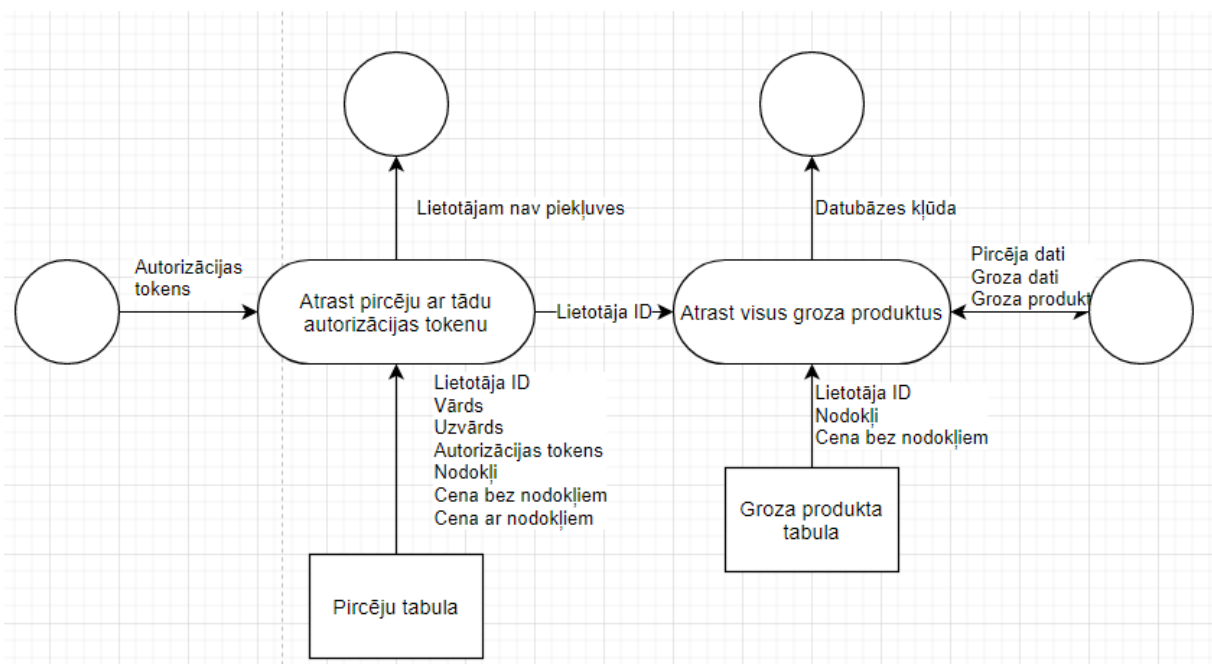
Autorizācijas tokens

Lietotājam nav piekļuves

Atrast pircēju ar tādu autorizācijas tokenu

Lietotāja ID

Datubāzes kļūda

Atrast visus groza produktus

Pircēja dati
Groza dati
Groza produkt

Lietotāja ID
Vārds
Uzvārds
Autorizācijas tokens
Nodokļi
Cena bez nodokļiem
Cena ar nodokļiem

Lietotāja ID
Nodokļi
Cena bez nodokļiem

Groza produkta tabula

Pircēju tabula